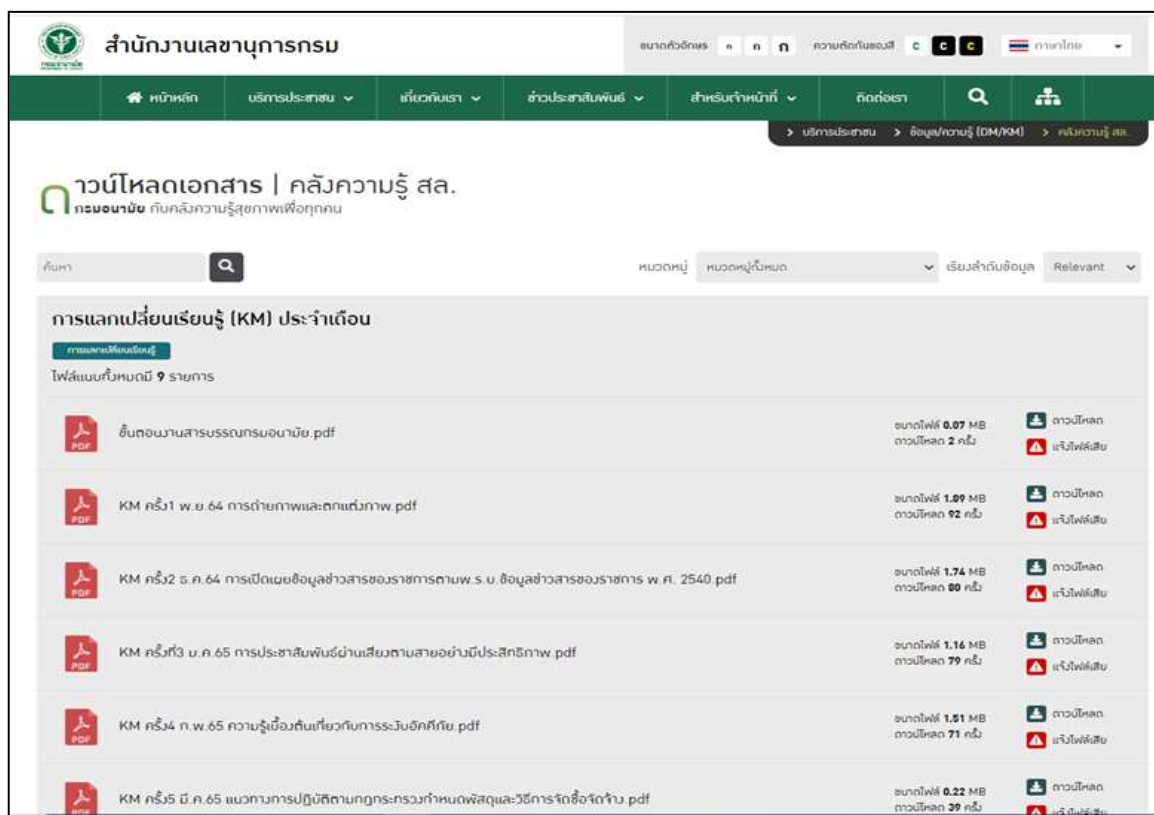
สำนักงานเลขานุการกรม

ขนาดตัวอักษร ก ก ก ความตัดกันของสี C C C ภาษาไทย

หน้าหลัก บริการประชาชน เกี่ยวกับเรา ข่าวประชาสัมพันธ์ สำหรับเจ้าหน้าที่ ติดต่อเรา

> บริการประชาชน > ข้อมูล/ความรู้ (DM/KM) > คลังความรู้ สล.

ดาวน์โหลดเอกสาร | คลังความรู้ สล.
กรมอนามัย กับคลังความรู้สุขภาพเพื่อทุกคน

ค้นหา

หมวดหมู่ หมวดหมู่ทั้งหมด เรียงลำดับข้อมูล Relevant

การแลกเปลี่ยนเรียนรู้ (KM) ประจำเดือน
การแลกเปลี่ยนเรียนรู้
ไฟล์แนบทั้งหมดมี 9 รายการ

| | | |
|---|---|---|
| ขั้นตอนงานสารบรรณกรมอนามัย.pdf | ขนาดไฟล์ 0.07 MB ดาวน์โหลด 2 ครั้ง | ดาวน์โหลด แจ้งไฟล์เสีย |
| KM ครั้ง1 พ.ย.64 การถ่ายภาพและตกแต่งภาพ.pdf | ขนาดไฟล์ 1.89 MB ดาวน์โหลด 92 ครั้ง | ดาวน์โหลด แจ้งไฟล์เสีย |
| KM ครั้ง2 ธ.ค.64 การเปิดเผยข้อมูลข่าวสารของราชการตามพ.ร.บ.ข้อมูลข่าวสารของราชการ พ.ศ. 2540.pdf | ขนาดไฟล์ 1.74 MB ดาวน์โหลด 80 ครั้ง | ดาวน์โหลด แจ้งไฟล์เสีย |
| KM ครั้งที่3 ม.ค.65 การประชาสัมพันธ์ผ่านเสียงตามสายอย่างมีประสิทธิภาพ.pdf | ขนาดไฟล์ 1.16 MB ดาวน์โหลด 79 ครั้ง | ดาวน์โหลด แจ้งไฟล์เสีย |
| KM ครั้ง4 ก.พ.65 ความรู้เบื้องต้นเกี่ยวกับการระงับอัคคีภัย.pdf | ขนาดไฟล์ 1.51 MB ดาวน์โหลด 71 ครั้ง | ดาวน์โหลด แจ้งไฟล์เสีย |
| KM ครั้ง5 มี.ค.65 แนวทางการปฏิบัติตามกฎกระทรวงกำหนดพัสดุและวิธีการจัดซื้อจัดจ้าง.pdf | ขนาดไฟล์ 0.22 MB ดาวน์โหลด 39 ครั้ง | ดาวน์โหลด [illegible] |